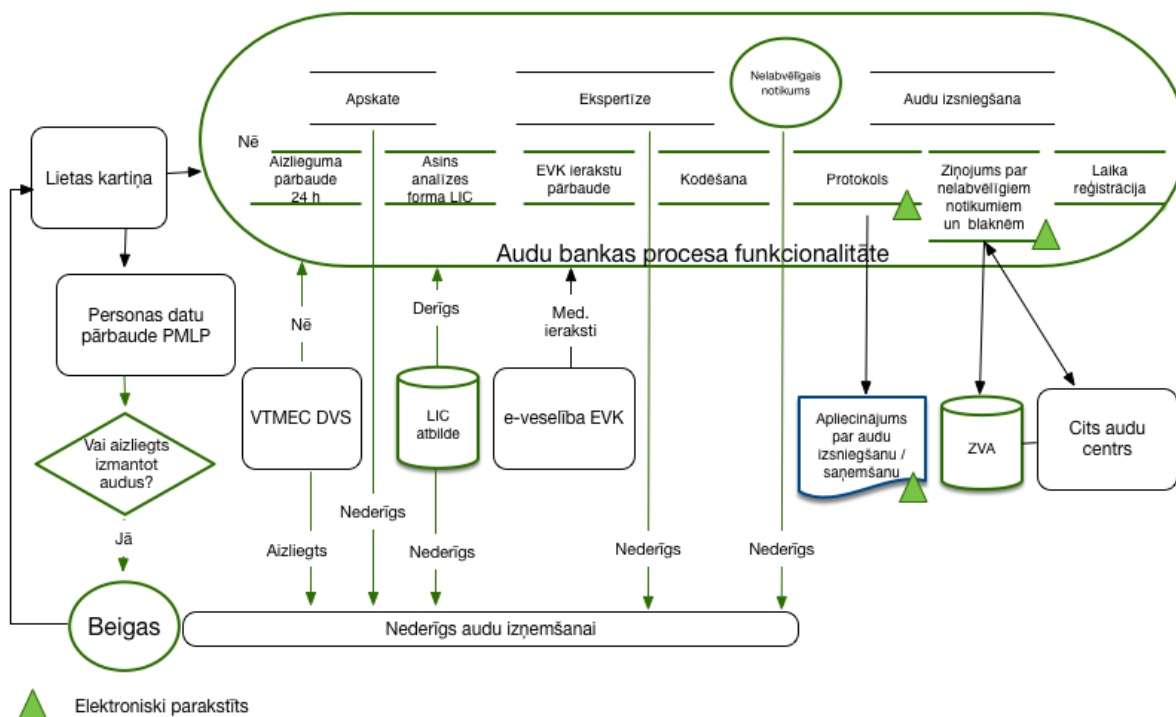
Apskate

Ekspertīze

Nelabvēlīgais notikums

Audu izsniegšana

Nē

Aizlieguma pārbaude 24 h

Asins analīzes forma LIC

EVK ierakstu pārbaude

Kodēšana

Protokols

Ziņojums par nelabvēlīgiem notikumiem un blaknēm

Laika reģistrācija

Audu bankas procesa funkcionalitāte

Lietas kartiņa

Personas datu pārbaude PMLP

Vai aizliegts izmantot audus?

Jā

Beigas

Nē

Derīgs

Med. ieraksti

VTMEC DVS

LIC atbilde

e-veselība EVK

Apliecinājums par audu izsniegšanu / saņemšanu

ZVA

Cits audu centrs

Nederīgs

Aizliegts

Nederīgs

Nederīgs

Nederīgs

Nederīgs audu izņemšanai

Elektroniski parakstīts